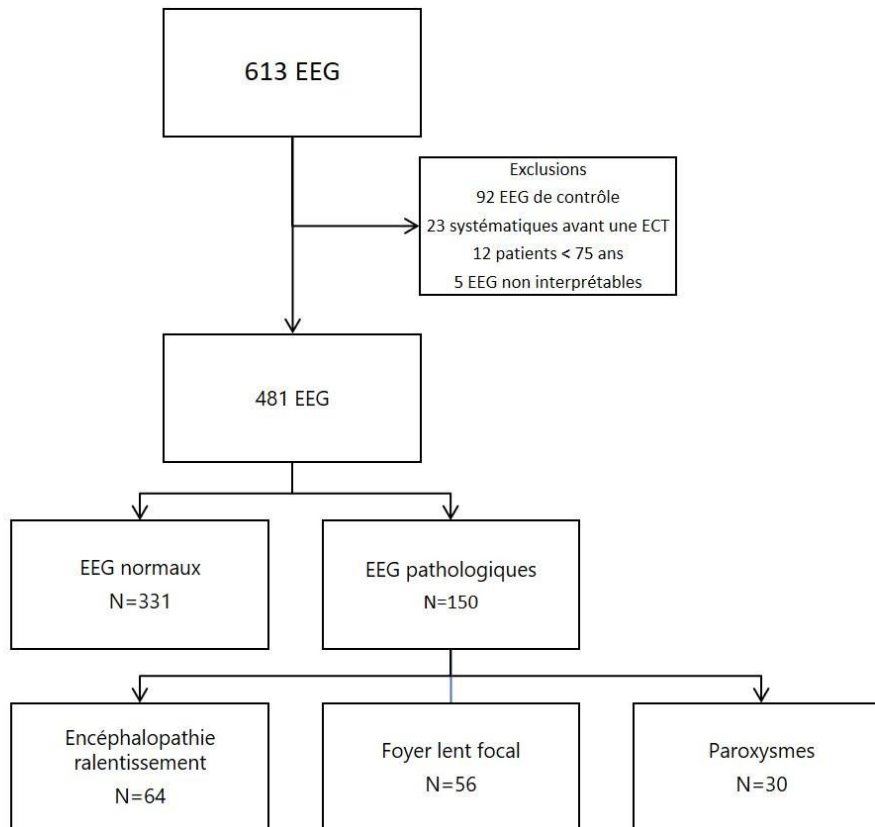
613 EEG

Exclusions
92 EEG de contrôle
23 systématiques avant une ECT
12 patients < 75 ans
5 EEG non interprétables

481 EEG

EEG normaux
N=331

EEG pathologiques
N=150

Encéphalopathie ralentissement
N=64

Foyer lent focal
N=56

Paroxysmes
N=30